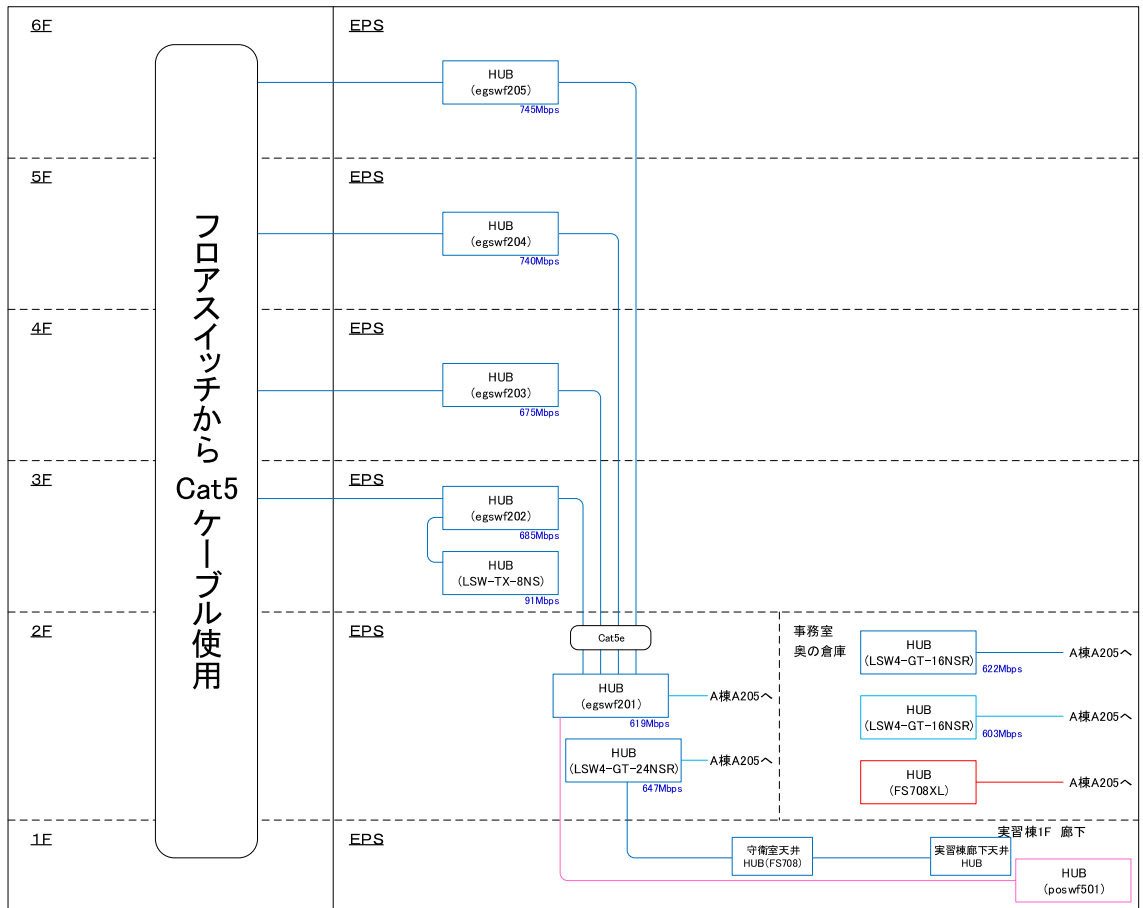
6F
EPS
HUB (egswf205)
745Mbps
5F
EPS
HUB (egswf204)
740Mbps
4F
EPS
HUB (egswf203)
675Mbps
3F
EPS
HUB (egswf202)
685Mbps
HUB (LSW-TX-8NS)
91Mbps
フロアスイッチから Cat5 ケーブル使用
2F
EPS
Cat5e
HUB (egswf201)
619Mbps
A棟A205へ
HUB (LSW4-GT-24NSR)
647Mbps
A棟A205へ
事務室 奥の倉庫
HUB (LSW4-GT-16NSR)
622Mbps
A棟A205へ
HUB (LSW4-GT-16NSR)
603Mbps
A棟A205へ
HUB (FS708XL)
A棟A205へ
1F
EPS
守衛室天井 HUB(FS708)
実習棟廊下天井 HUB
実習棟1F 廊下
HUB (poswf501)